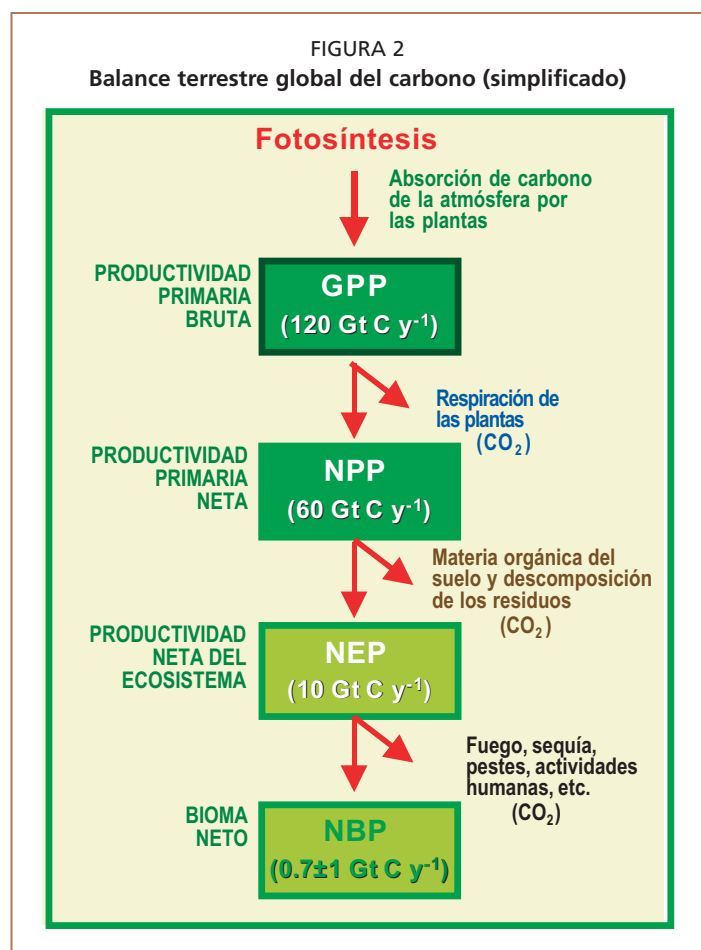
FIGURA 2
Balance terrestre global del carbono (simplificado)

Fotosíntesis

Absorción de carbono de la atmósfera por las plantas

PRODUCTIVIDAD PRIMARIA BRUTA

GPP
(120 Gt C y$^{-1}$)

Respiración de las plantas
($CO_2$)

PRODUCTIVIDAD PRIMARIA NETA

NPP
(60 Gt C y$^{-1}$)

Materia orgánica del suelo y descomposición de los residuos
($CO_2$)

PRODUCTIVIDAD NETA DEL ECOSISTEMA

NEP
(10 Gt C y$^{-1}$)

Fuego, sequía, pestes, actividades humanas, etc.
($CO_2$)

BIOMA NETO

NBP
(0.7±1 Gt C y$^{-1}$)